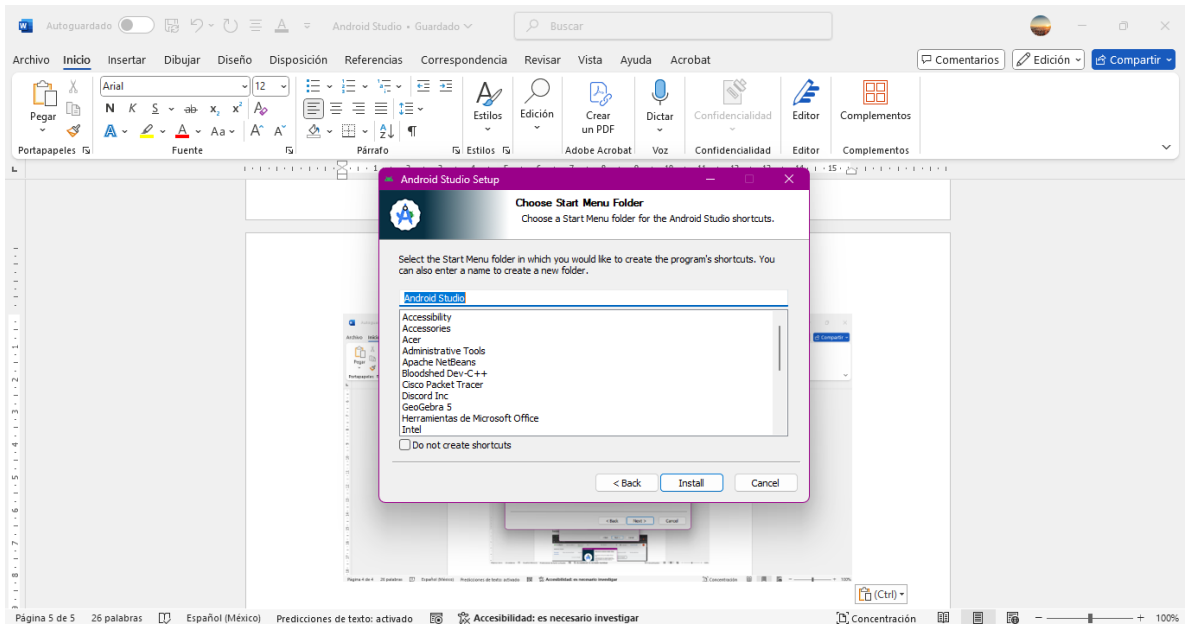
Autoguardado Android Studio • Guardado Buscar

Archivo Inicio Insertar Dibujar Diseño Disposición Referencias Correspondencia Revisar Vista Ayuda Acrobat Comentarios Edición Compartir

Pegar Arial 12 N K S ab x₂ x² A Aa A^ A˅ Estilos Edición Crear un PDF Dictar Confidencialidad Editor Complementos

Portapapeles Fuente Párrafo Estilos Adobe Acrobat Voz Confidencialidad Editor Complementos

Android Studio Setup

Choose Start Menu Folder
Choose a Start Menu folder for the Android Studio shortcuts.

Select the Start Menu folder in which you would like to create the program's shortcuts. You can also enter a name to create a new folder.

Android Studio

Accessibility
Accessories
Acer
Administrative Tools
Apache NetBeans
Bloodshed Dev-C++
Cisco Packet Tracer
Discord Inc
GeoGebra 5
Herramientas de Microsoft Office
Intel

Do not create shortcuts

< Back Install Cancel

(Ctrl)

Página 5 de 5 26 palabras Español (México) Predicciones de texto: activado Accesibilidad: es necesario investigar Concentración 100%